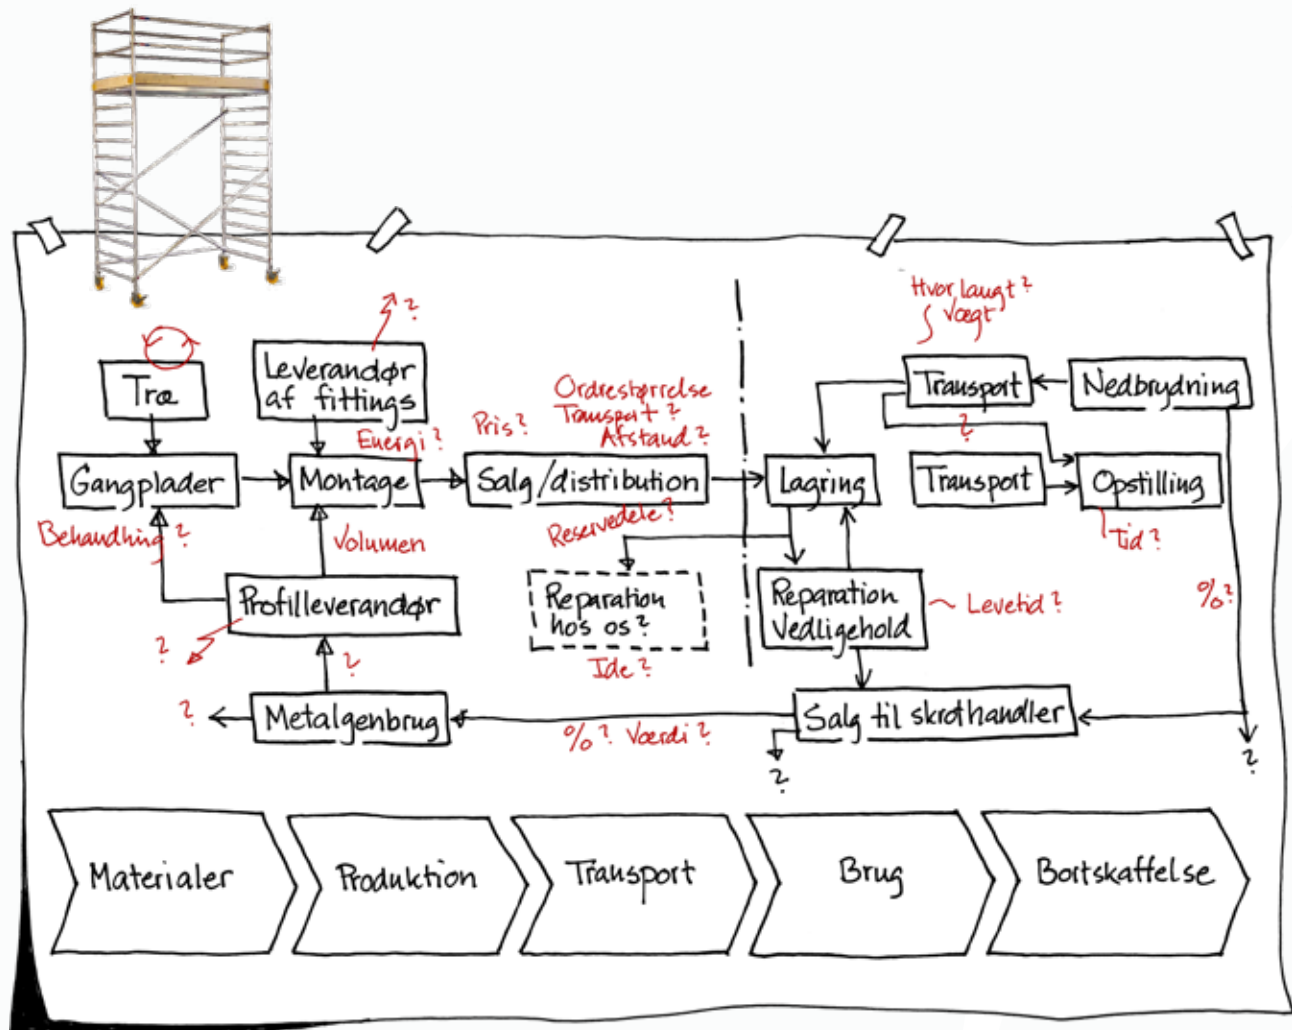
?

Træ

Leverandør af fittings

Energi?

Pris?

Ordrestørrelse
Transport?
Afstand?

Hvor langt?
Vægt

Transport

Nedbrydning

?

Gangplader

Montage

Salg/distribution

Lagring

Transport

Opstilling

Behandling?

Volumen

Reservedele?

Tid?

Profilleverandør

Reparation hos os?

Reparation Vedligehold

Levetid?

%?

?

?

Idé?

?

Metalgenbrug

%? Værdi?

Salg til skrothandler

?

?

Materialer

Produktion

Transport

Brug

Bortskaffelse